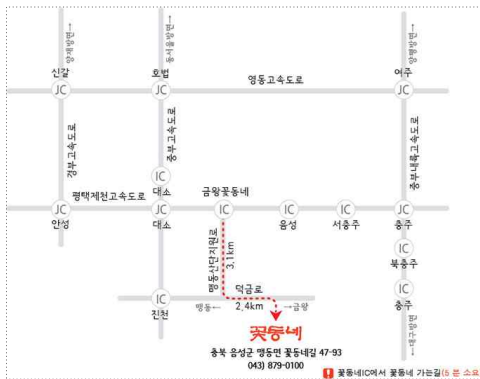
←서울방면
←동서울방면
←서울방면
신갈
호법
영동고속도로
여주
JC
JC
JC
경부고속도로
중부고속도로
중부내륙고속도로
IC
대소
금왕꽃동네
평택제천고속도로
JC
JC
IC
IC
IC
JC
안성
대소
음성
서충주
충주
IC
북충주
맹동산단지원로
3.1km
IC
덕금로
IC
진천
맹동←
2.4km
→금왕
충주
꽃동네
충북 음성군 맹동면 꽃동네길 47-93
043) 879-0100
문경방면→
꽃동네IC에서 꽃동네 가는길(5분 소요)